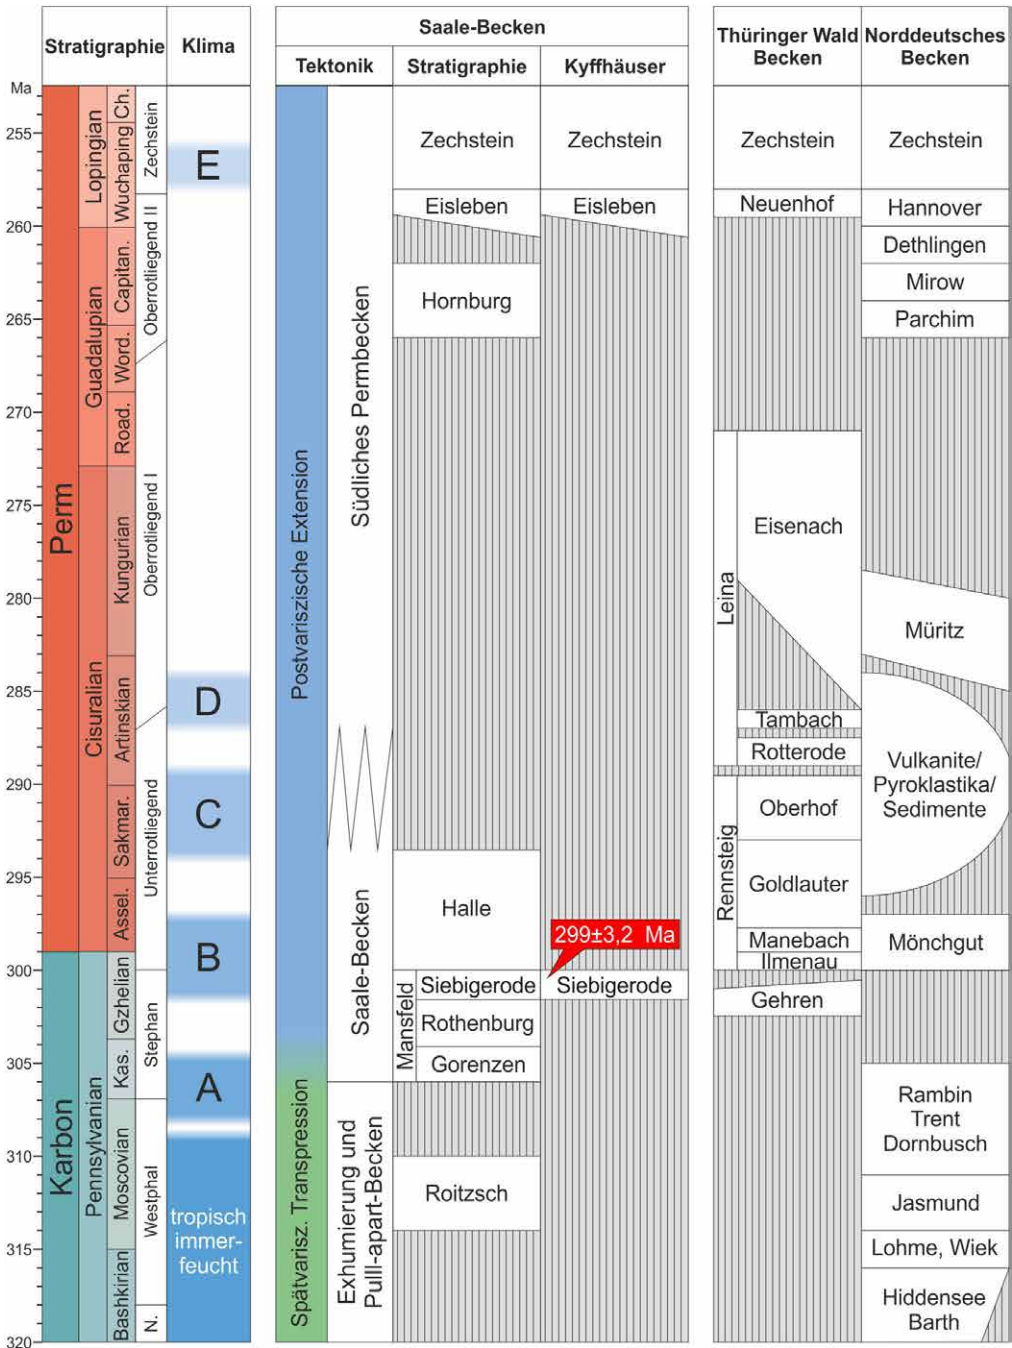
| Stratigraphie | Klima |
|---|---|

Ma
255
260
265
270
275
280
285
290
295
300
305
310
315
320

Perm
Lopingian
Wuchaping
Ch.
Guadalupian
Capitan.
Word.
Road.
Cisuralian
Kungurian
Artinskian
Sakmar.
Assel.
Karbon
Pennsylvanian
Gzhelian
Kas.
Moscovian
Bashkirian
Zechstein
Oberrotliegend II
Oberrotliegend I
Unterrotliegend
Stephan
Westphal
N.

E
D
C
B
A
tropisch immer-feucht

Saale-Becken

| Tektonik | Stratigraphie | Kyffhäuser |
|---|---|---|
| | Zechstein | Zechstein |
| | Eisleben | Eisleben |
| | Hornburg | |
| | Halle | |
| | Siebigerode | Siebigerode |
| | Rothenburg | |
| | Gorenzen | |
| | Roitzsch | |

Postvariszische Extension
Südliches Permbecken
Saale-Becken
Mansfeld
Spätvarisz. Transpression
Exhumierung und Pull-apart-Becken
299±3,2 Ma

| Thüringer Wald Becken | Norddeutsches Becken |
|---|---|
| Zechstein | Zechstein |
| Neuenhof | Hannover |
| | Dethlingen |
| | Mirow |
| | Parchim |
| Eisenach | Müritz |
| Tambach | |
| Rotterode | Vulkanite/ Pyroklastika/ Sedimente |
| Oberhof | |
| Goldlauter | |
| Manebach | Mönchgut |
| Ilmenau | |
| Gehren | |
| | Rambin Trent Dornbusch |
| | Jasmund |
| | Lohme, Wiek |
| | Hiddensee Barth |

Leina
Rennsteig